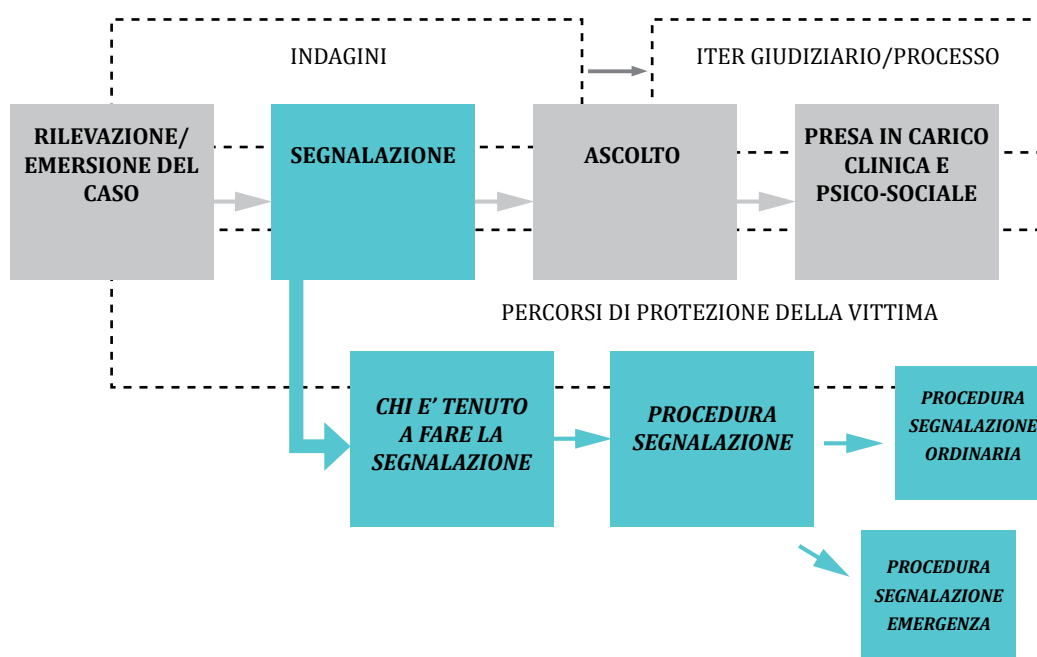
INDAGINI

ITER GIUDIZIARIO/PROCESSO

RILEVAZIONE/ EMERSIONE DEL CASO

SEGNALAZIONE

ASCOLTO

PRESA IN CARICO CLINICA E PSICO-SOCIALE

PERCORSI DI PROTEZIONE DELLA VITTIMA

CHI E' TENUTO A FARE LA SEGNALAZIONE

PROCEDURA SEGNALAZIONE

PROCEDURA SEGNALAZIONE ORDINARIA

PROCEDURA SEGNALAZIONE EMERGENZA